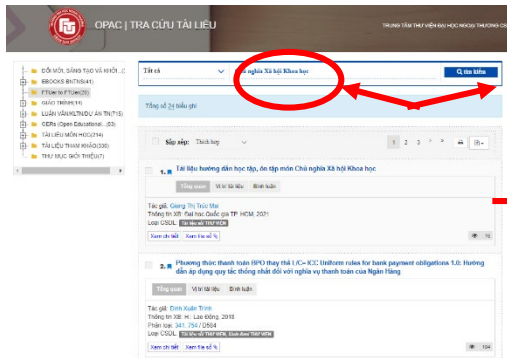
OPAC | TRA CỨU TÀI LIỆU

TRUNG TÂM THƯ VIỆN ĐẠI HỌC NGOẠI THƯƠNG CS

ĐỔI MỚI, SÁNG TẠO VÀ KHỞI...(
EBOOKS BNTNS(41)
FTUer tô FTUer(20)
GIÁO TRÌNH(14)
LUẬN VĂN/KLTN/DỰ ÁN TN(715)
OERs (Open Educational...(83)
TÀI LIỆU MÔN HỌC(214)
TÀI LIỆU THAM KHẢO(330)
THƯ MỤC GIỚI THIỆU(7)

Tất cả

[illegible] nghĩa Xã hội Khoa học

Q tìm kiếm

Tổng số 24 biểu ghi

Sắp xếp: Thích hợp

1 2 3 > »

1. Tài liệu hướng dẫn học tập, ôn tập môn Chủ nghĩa Xã hội Khoa học

Tổng quan Vị trí tài liệu Bình luận

Tác giả: Giang Thị Trúc Mai
Thông tin xb: Đại học Quốc gia TP HCM, 2021
Loại CSDL: Tài liệu số THƯ VIỆN

Xem chi tiết Xem tài số %

16

2. Phương thức thanh toán BPO thay thế L/C: ICC Uniform rules for bank payment obligations 1.0: Hướng dẫn áp dụng quy tắc thống nhất đối với nghĩa vụ thanh toán của Ngân Hàng

Tổng quan Vị trí tài liệu Bình luận

Tác giả: Đinh Xuân Trình
Thông tin Xb: H. : Lao Động, 2018
Phân loại: 341.754 / D584
Loại CSDL: Tài liệu số THƯ VIỆN Sách điện tử THƯ VIỆN

Xem chi tiết Xem tài số %

104